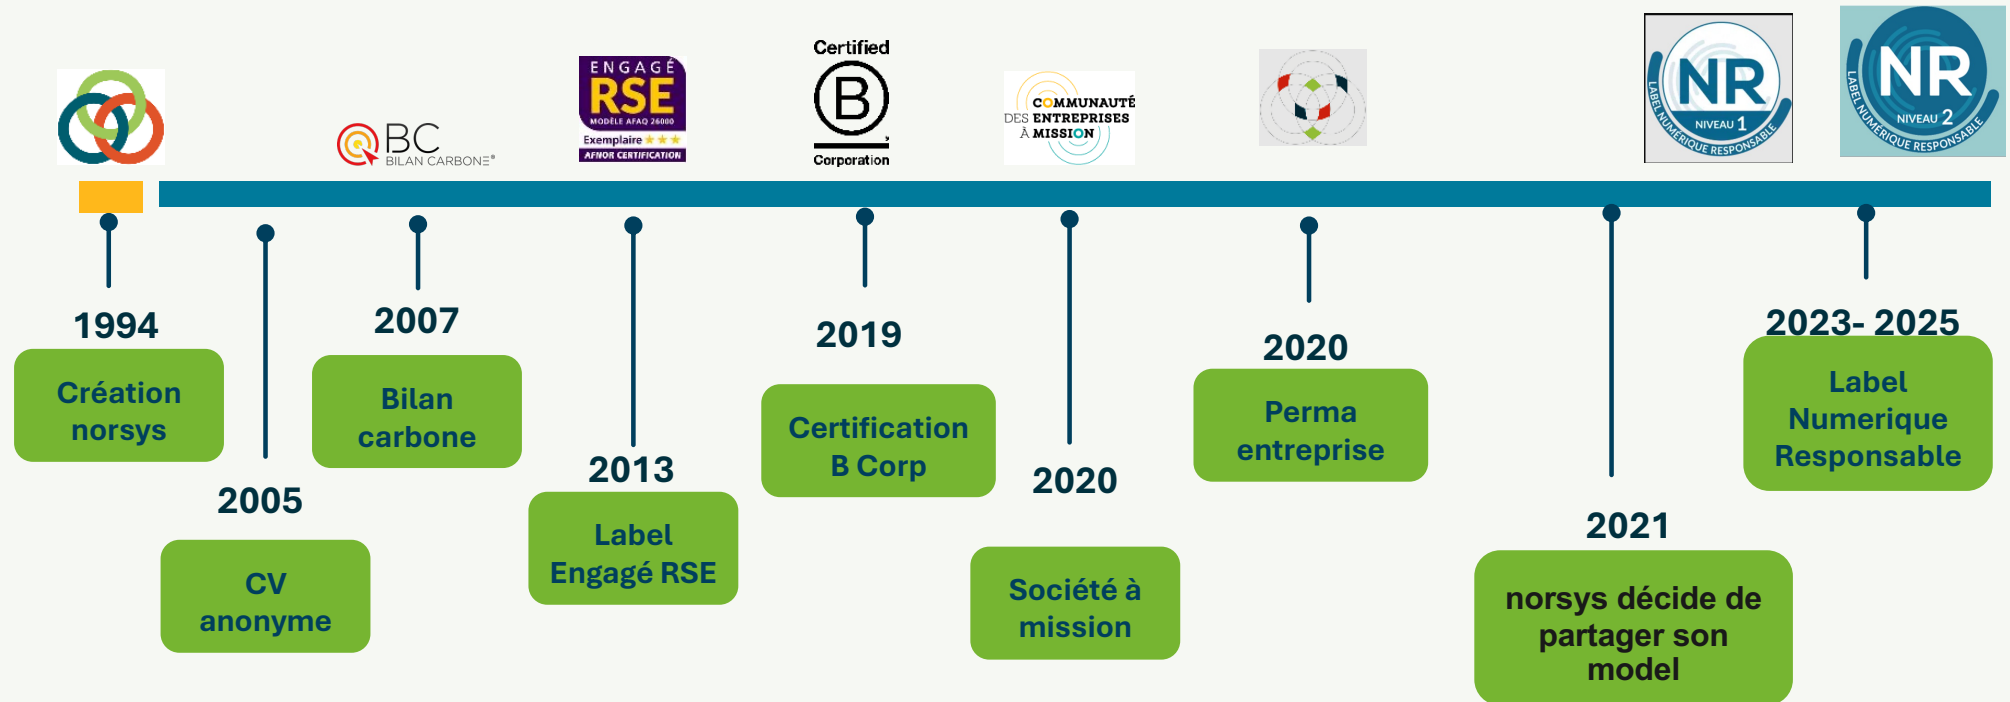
BC BILAN CARBONE®

ENGAGÉ RSE MODÈLE AFAQ 26000 Exemplaire AFNOR CERTIFICATION

Certified B Corporation

COMMUNAUTÉ DES ENTREPRISES À MISSION

NR NIVEAU 1 LABEL NUMÉRIQUE RESPONSABLE

NR NIVEAU 2 LABEL NUMÉRIQUE RESPONSABLE

1994
Création norsys

2005
CV anonyme

2007
Bilan carbone

2013
Label Engagé RSE

2019
Certification B Corp

2020
Société à mission

2020
Perma entreprise

2021
norsys décide de partager son model

2023- 2025
Label Numerique Responsable